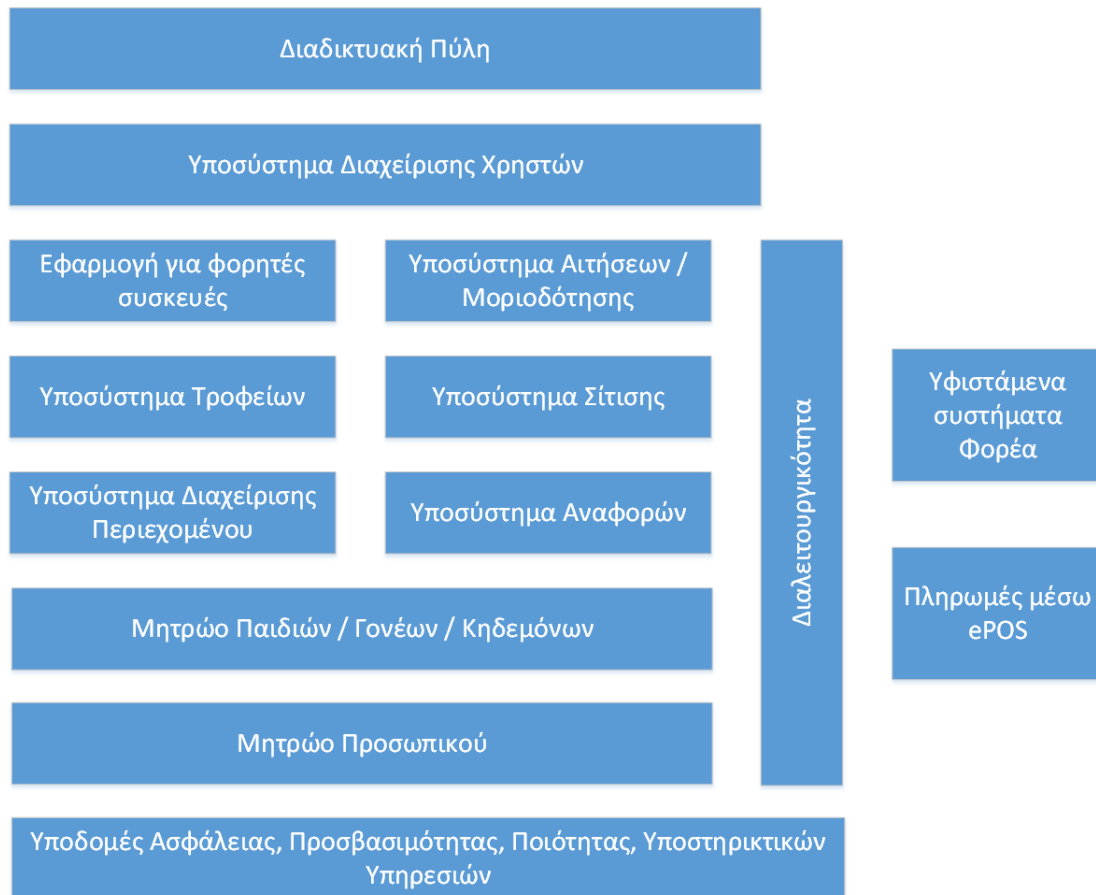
Διαδικτυακή Πύλη

Υποσύστημα Διαχείρισης Χρηστών

Εφαρμογή για φορητές συσκευές

Υποσύστημα Αιτήσεων / Μοριοδότησης

Υποσύστημα Τροφείων

Υποσύστημα Σίτισης

Υποσύστημα Διαχείρισης Περιεχομένου

Υποσύστημα Αναφορών

Μητρώο Παιδιών / Γονέων / Κηδεμόνων

Μητρώο Προσωπικού

Διαλειτουργικότητα

Υφιστάμενα συστήματα Φορέα

Πληρωμές μέσω ePOS

Υποδομές Ασφάλειας, Προσβασιμότητας, Ποιότητας, Υποστηρικτικών Υπηρεσιών